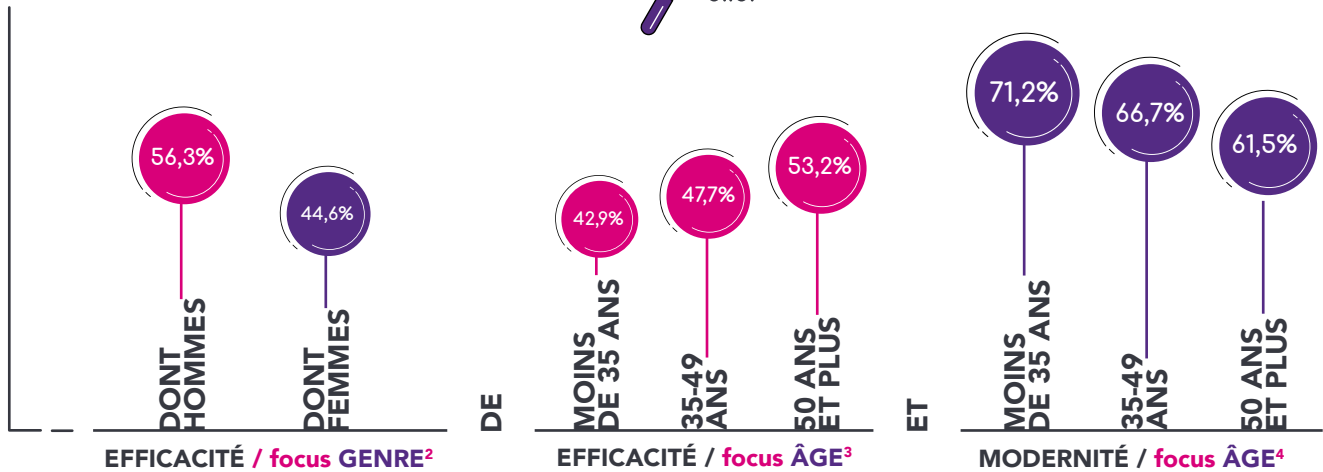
56,3%

DONT HOMMES

44,6%

DONT FEMMES

EFFICACITÉ / focus GENRE²

DE

42,9%

MOINS DE 35 ANS

47,7%

35-49 ANS

53,2%

50 ANS ET PLUS

EFFICACITÉ / focus ÂGE³

ET

71,2%

MOINS DE 35 ANS

66,7%

35-49 ANS

61,5%

50 ANS ET PLUS

MODERNITÉ / focus ÂGE⁴